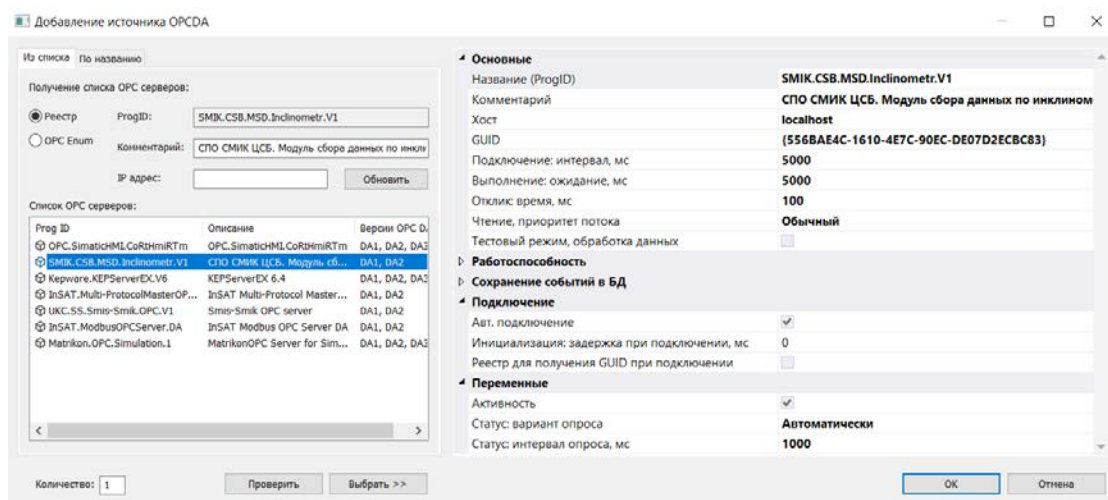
Добавление источника OPCDA

Из списка | По названию

Получение списка OPC серверов:

Реестр
OPC Enum

ProgID: SMIK.CSB.MSD.Inclinometr.V1

Комментарий: СПО СМИК ЦСБ. Модуль сборе данных по инклн

IP адрес:

Обновить

Список OPC серверов:

| Prog ID | Описание | Версии OPC D. |
|---|---|---|
| OPC.SimaticHMI.CoRtHmiRTm | OPC.SimaticHMI.CoRtHmiRTm | DA1, DA2, DA3 |
| SMIK.CSB.MSD.Inclinometr.V1 | СПО СМИК ЦСБ. Модуль сб... | DA1, DA2 |
| Kepware.KEPServerEX.V6 | KEPServerEX 6.4 | DA1, DA2, DA3 |
| InSAT.Multi-ProtocolMasterOP... | InSAT Multi-Protocol Master... | DA1, DA2 |
| UKC.SS.Smis-Smik.OPC.V1 | Smis-Smik OPC server | DA1, DA2 |
| InSAT.ModbusOPCServer.DA | InSAT Modbus OPC Server DA | DA1, DA2 |
| Matrikon.OPC.Simulation.1 | MatrikonOPC Server for Sim... | DA1, DA2, DA3 |

Количество: 1

Проверить

Выбрать >>

Основные

| | |
|---|---|
| Название (ProgID) | SMIK.CSB.MSD.Inclinometr.V1 |
| Комментарий | СПО СМИК ЦСБ. Модуль сбора данных по инклином |
| Хост | localhost |
| GUID | {556BAE4C-1610-4E7C-90EC-DE07D2ECBC83} |
| Подключение: интервал, мс | 5000 |
| Выполнение: ожидание, мс | 5000 |
| Отклик: время, мс | 100 |
| Чтение, приоритет потока | Обычный |
| Тестовый режим, обработка данных | |

Работоспособность

Сохранение событий в БД

Подключение

| | |
|---|---|
| Авт. подключение | ✓ |
| Инициализация: задержка при подключении, мс | 0 |
| Реестр для получения GUID при подключении | |

Переменные

| | |
|---|---|
| Активность | ✓ |
| Статус: вариант опроса | Автоматически |
| Статус: интервал опроса, мс | 1000 |

OK

Отмена